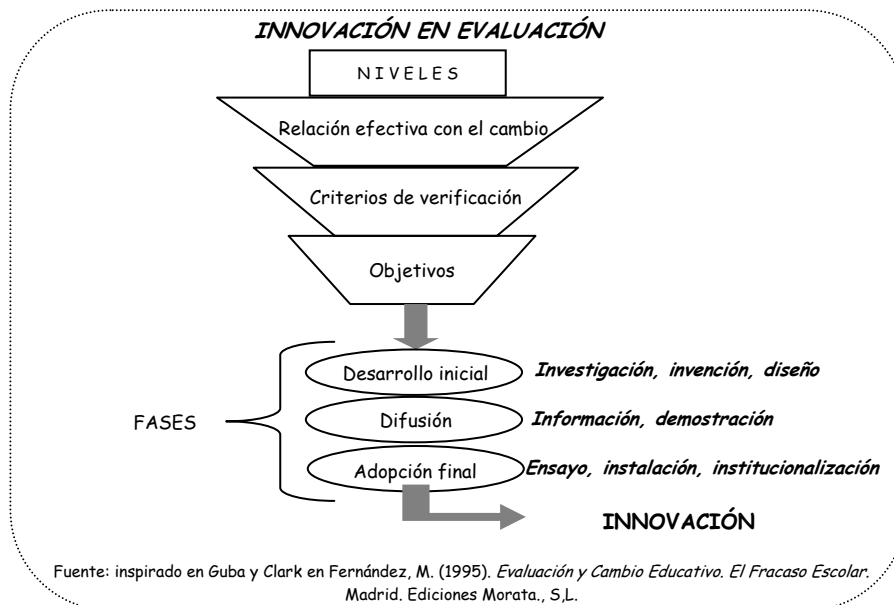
INNOVACIÓN EN EVALUACIÓN

NIVELES

Relación efectiva con el cambio

Criterios de verificación

Objetivos

FASES

Desarrollo inicial

Investigación, invención, diseño

Difusión

Información, demostración

Adopción final

Ensayo, instalación, institucionalización

INNOVACIÓN

Fuente: inspirado en Guba y Clark en Fernández, M. (1995). Evaluación y Cambio Educativo. El Fracaso Escolar. Madrid. Ediciones Morata., S,L.